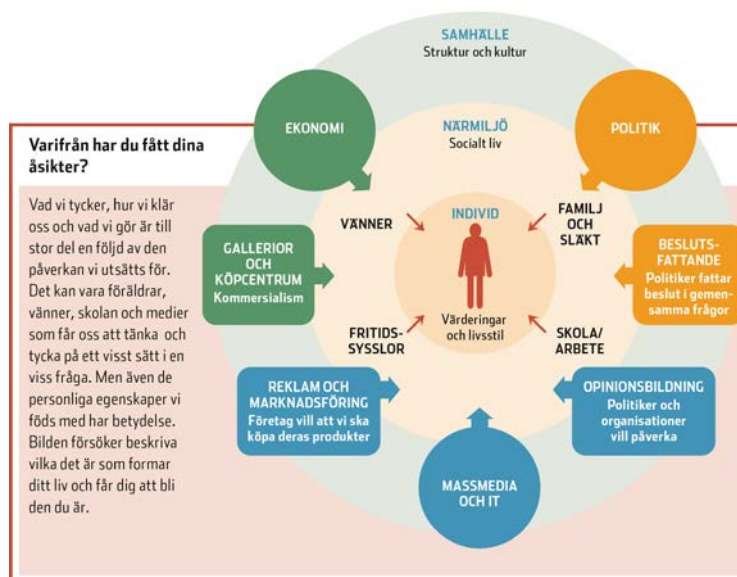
Varifrån har du fått dina åsikter?

Vad vi tycker, hur vi klär oss och vad vi gör är till stor del en följd av den påverkan vi utsätts för. Det kan vara föräldrar, vänner, skolan och medier som får oss att tänka och tycka på ett visst sätt i en viss fråga. Men även de personliga egenskaper vi föds med har betydelse. Bilden försöker beskriva vilka det är som formar ditt liv och får dig att bli den du är.

SAMHÄLLE
Struktur och kultur

EKONOMI

POLITIK

NÄRMILJÖ
Socialt liv

VÄNNER

INDIVID

FAMILJ OCH SLÄKT

GALLERIOR OCH KÖPCENTRUM
Kommersialism

BESLUTSFATTANDE
Politiker fattar beslut i gemensamma frågor

Värderingar och livsstil

FRITIDSSYSSLOR

SKOLA/ARBETE

REKLAM OCH MARKNADSFÖRING
Företag vill att vi ska köpa deras produkter

OPINIONSBILDNING
Politiker och organisationer vill påverka

MASSMEDIA OCH IT